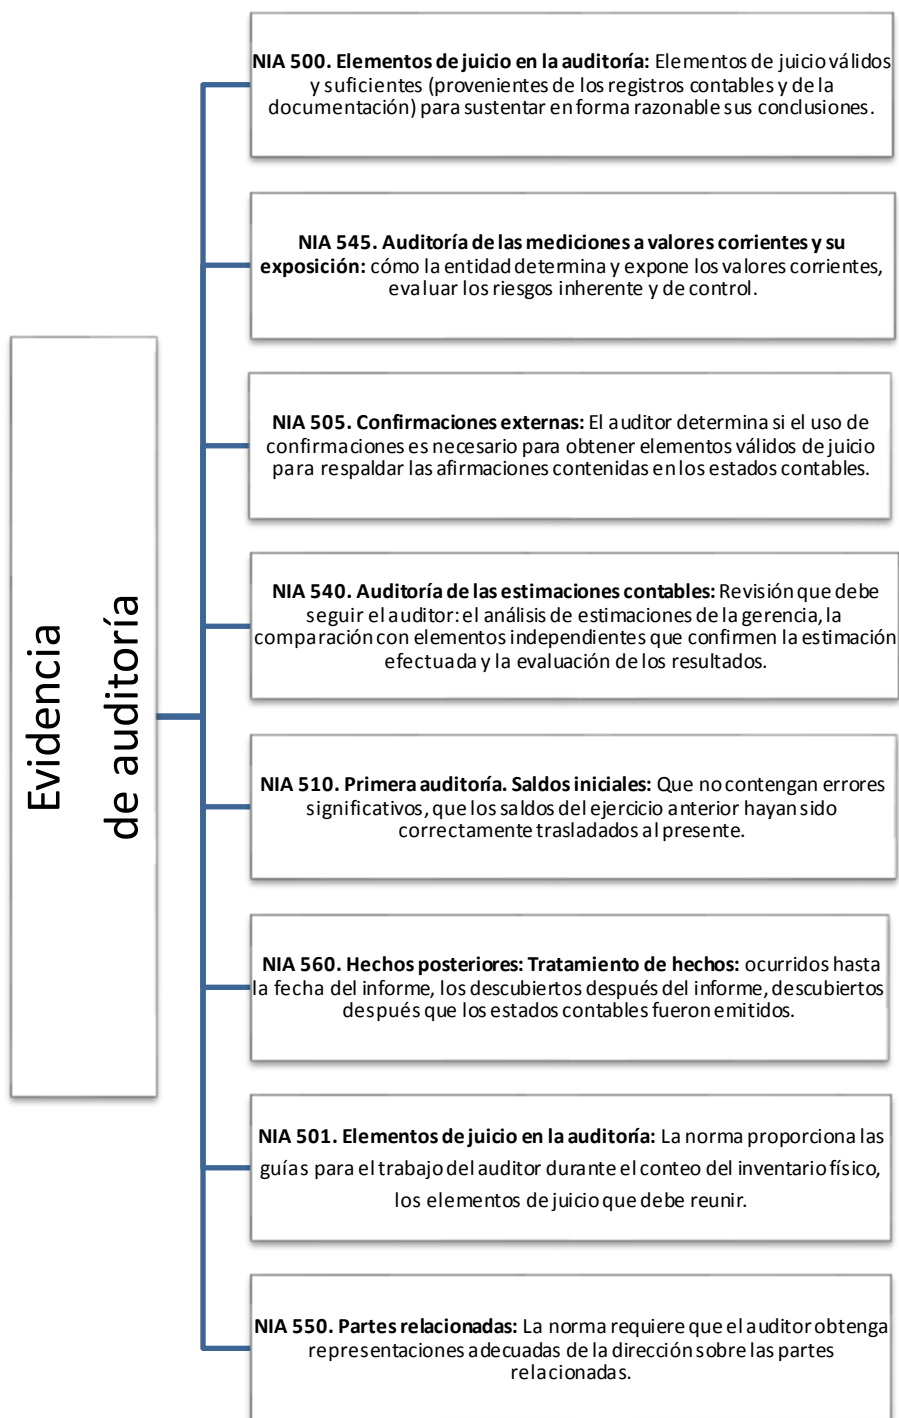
Evidencia de auditoría

**NIA 500. Elementos de juicio en la auditoría:** Elementos de juicio válidos y suficientes (provenientes de los registros contables y de la documentación) para sustentar en forma razonable sus conclusiones.

**NIA 545. Auditoría de las mediciones a valores corrientes y su exposición:** cómo la entidad determina y expone los valores corrientes, evaluar los riesgos inherente y de control.

**NIA 505. Confirmaciones externas:** El auditor determina si el uso de confirmaciones es necesario para obtener elementos válidos de juicio para respaldar las afirmaciones contenidas en los estados contables.

**NIA 540. Auditoría de las estimaciones contables:** Revisión que debe seguir el auditor: el análisis de estimaciones de la gerencia, la comparación con elementos independientes que confirmen la estimación efectuada y la evaluación de los resultados.

**NIA 510. Primera auditoría. Saldos iniciales:** Que no contengan errores significativos, que los saldos del ejercicio anterior hayan sido correctamente trasladados al presente.

**NIA 560. Hechos posteriores: Tratamiento de hechos:** ocurridos hasta la fecha del informe, los descubiertos después del informe, descubiertos después que los estados contables fueron emitidos.

**NIA 501. Elementos de juicio en la auditoría:** La norma proporciona las guías para el trabajo del auditor durante el conteo del inventario físico, los elementos de juicio que debe reunir.

**NIA 550. Partes relacionadas:** La norma requiere que el auditor obtenga representaciones adecuadas de la dirección sobre las partes relacionadas.